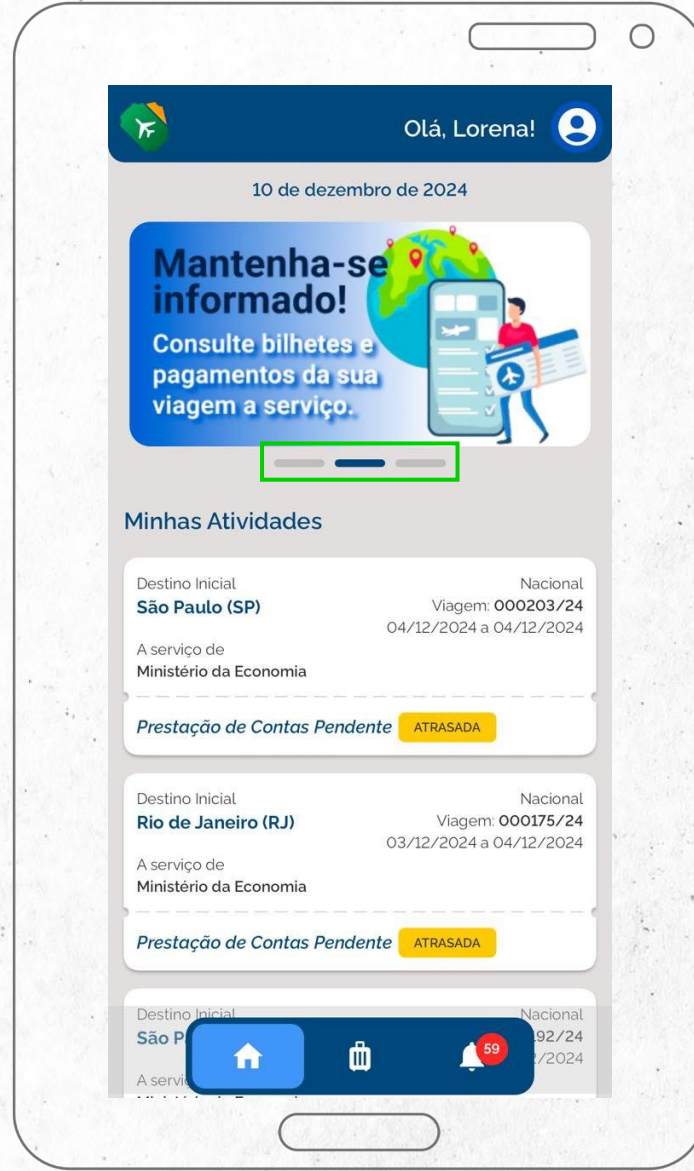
Olá, Lorena!

10 de dezembro de 2024

Mantenha-se informado!
Consulte bilhetes e pagamentos da sua viagem a serviço.

Minhas Atividades

Destino Inicial
São Paulo (SP)
Nacional
Viagem: 000203/24
04/12/2024 a 04/12/2024
A serviço de
Ministério da Economia
Prestação de Contas Pendente ATRASADA

Destino Inicial
Rio de Janeiro (RJ)
Nacional
Viagem: 000175/24
03/12/2024 a 04/12/2024
A serviço de
Ministério da Economia
Prestação de Contas Pendente ATRASADA

Destino Inicial
São P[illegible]
Nacional
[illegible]92/24
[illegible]2/2024
A servi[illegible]

59